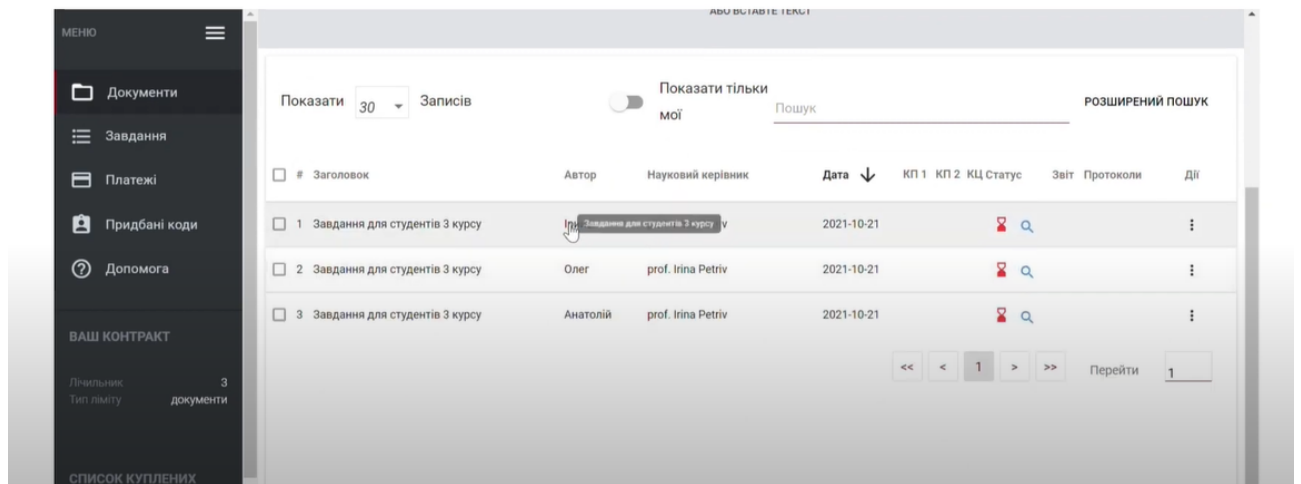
МЕНЮ

Документи

Завдання

Платежі

Придбані коди

Допомога

ВАШ КОНТРАКТ

Лічильник 3
Тип ліміту документи

СПИСОК КУПЛЕНИХ

АБО ВСТАВТЕ ТЕКСТ

Показати 30 Записів

Показати тільки мої

Пошук

РОЗШИРЕНИЙ ПОШУК

| # | Заголовок | Автор | Науковий керівник | Дата | КП 1 | КП 2 | КЦ | Статус | Звіт | Протоколи | Дії |
|---|---|---|---|---|---|---|---|---|---|---|---|
| 1 | Завдання для студентів 3 курсу | Іри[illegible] | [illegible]v | 2021-10-21 | | | | | | | |
| 2 | Завдання для студентів 3 курсу | Олег | prof. Irina Petriv | 2021-10-21 | | | | | | | |
| 3 | Завдання для студентів 3 курсу | Анатолій | prof. Irina Petriv | 2021-10-21 | | | | | | | |

Завдання для студентів 3 курсу

<< < 1 > >>

Перейти 1